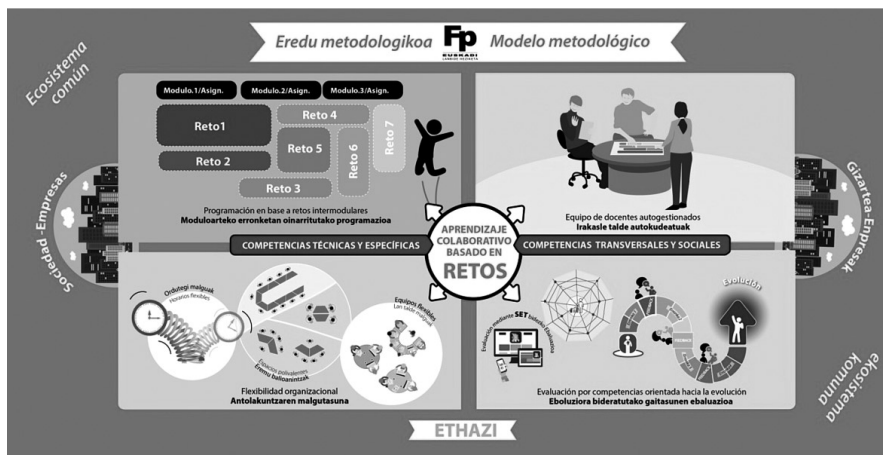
Eredu metodologikoa Fp EUSKADI Modelo metodológico

Ecosistema común

Sociedad -Empresas

Gizartea-Enpresak

ekosistema komuna

Modulo.1/Asign. Modulo.2/Asign. Modulo.3/Asign.

Reto1 Reto 4 Reto 7 Reto 5 Reto 6 Reto 2 Reto 3

Programación en base a retos intermodulares
Moduloarteko erronketan oinarritutako programazioa

Equipo de docentes autogestionados
Irakasle talde autokudeatuak

COMPETENCIAS TÉCNICAS Y ESPECÍFICAS

APRENDIZAJE COLABORATIVO BASADO EN RETOS

COMPETENCIAS TRANSVERSALES Y SOCIALES

Ordutegi malguak
Horarios flexibles

Espacios polivalentes
Erabilera anitzeko guneak

Equipos flexibles
Lan talde malguak

Flexibilidad organizacional
Antolakuntzaren malgutasuna

Evaluación mediante SET

Evolución

Evaluación por competencias orientada hacia la evolución
Eboluziora bideratutako gaitasunen ebaluazioa

ETHAZI